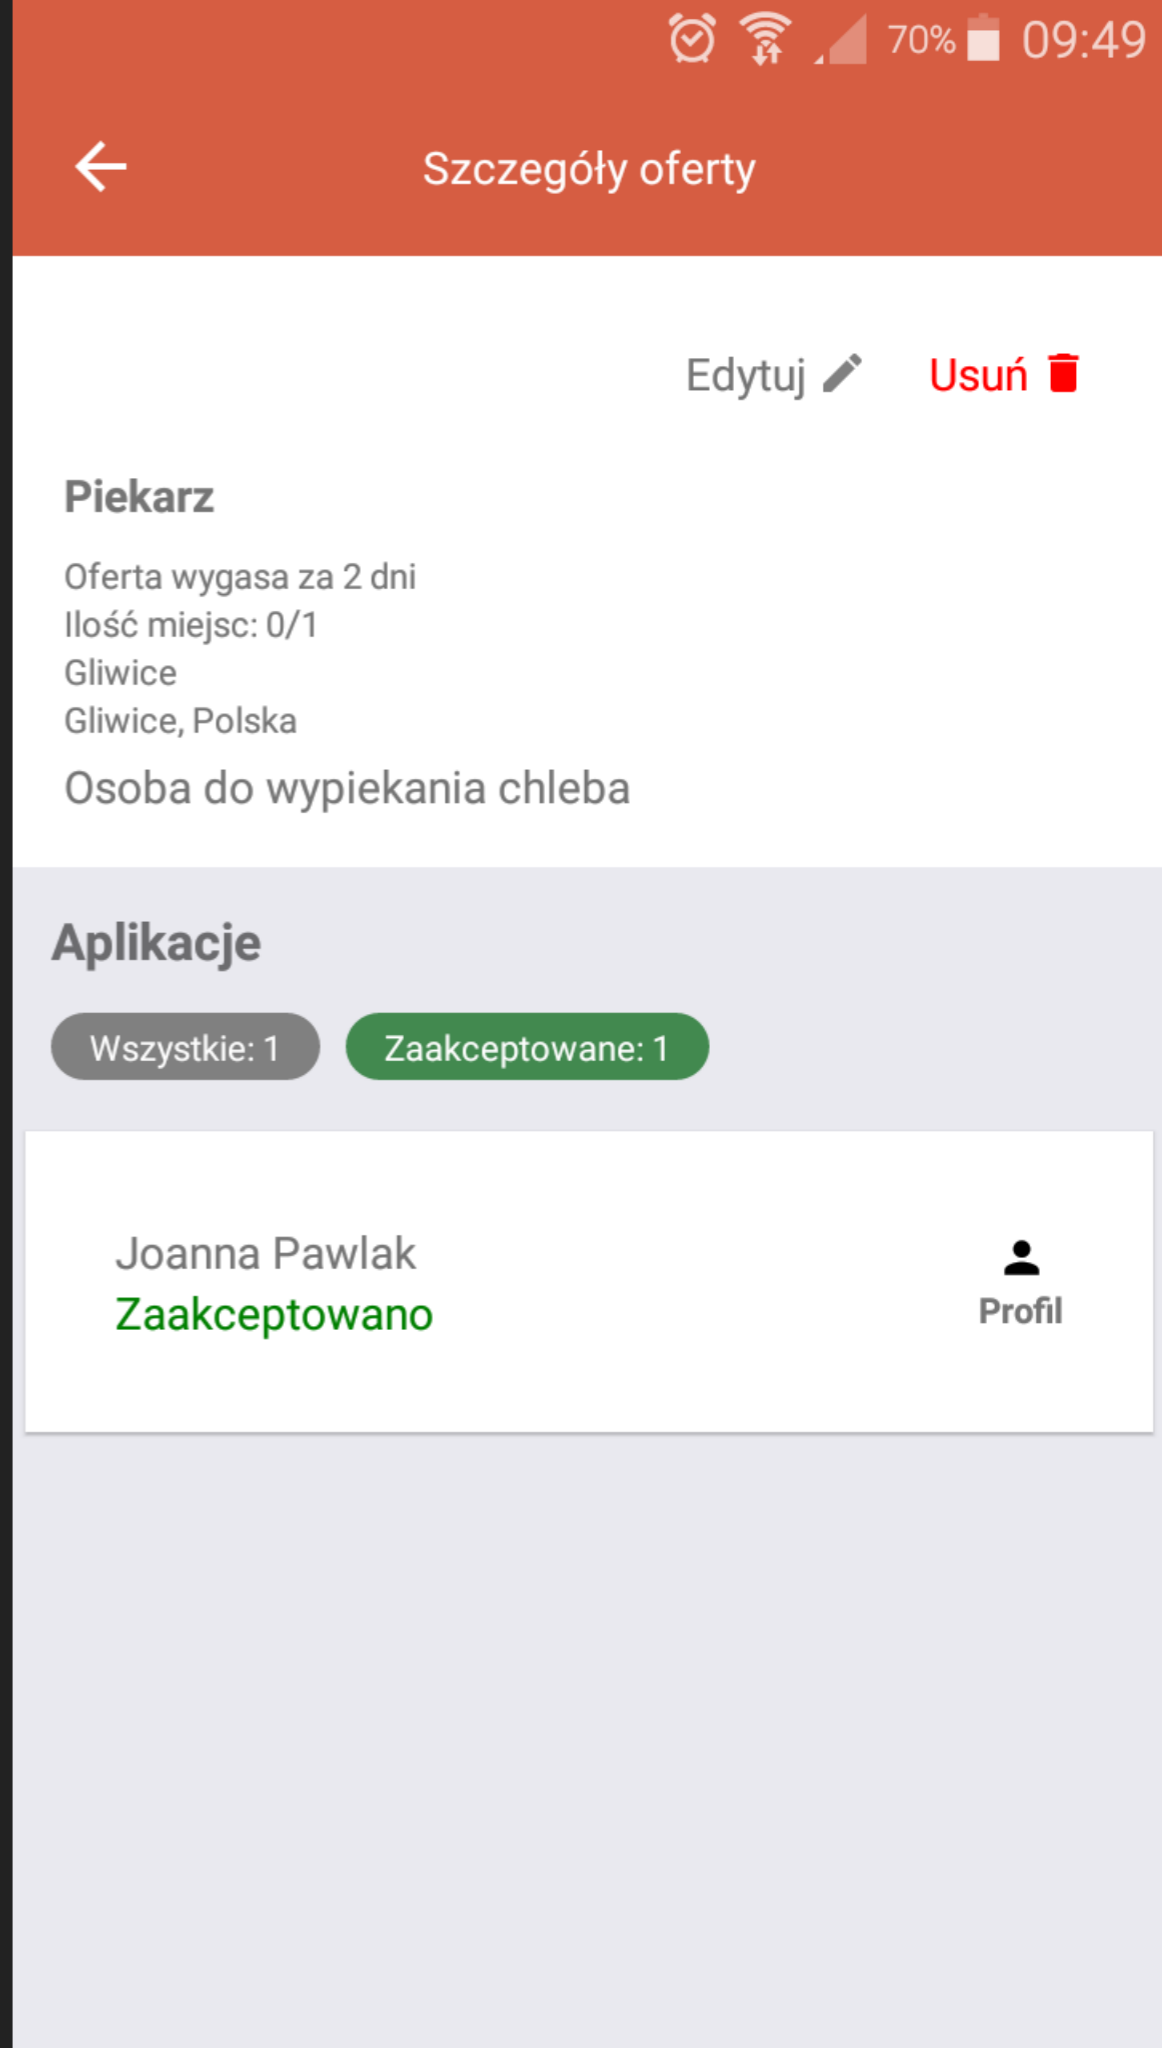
70% 09:49

Szczegóły oferty

Edytuj Usuń

Piekarz

Oferta wygasa za 2 dni
Ilość miejsc: 0/1
Gliwice
Gliwice, Polska

Osoba do wypiekania chleba

Aplikacje

Wszystkie: 1 Zaakceptowane: 1

Joanna Pawlak
Zaakceptowano

Profil